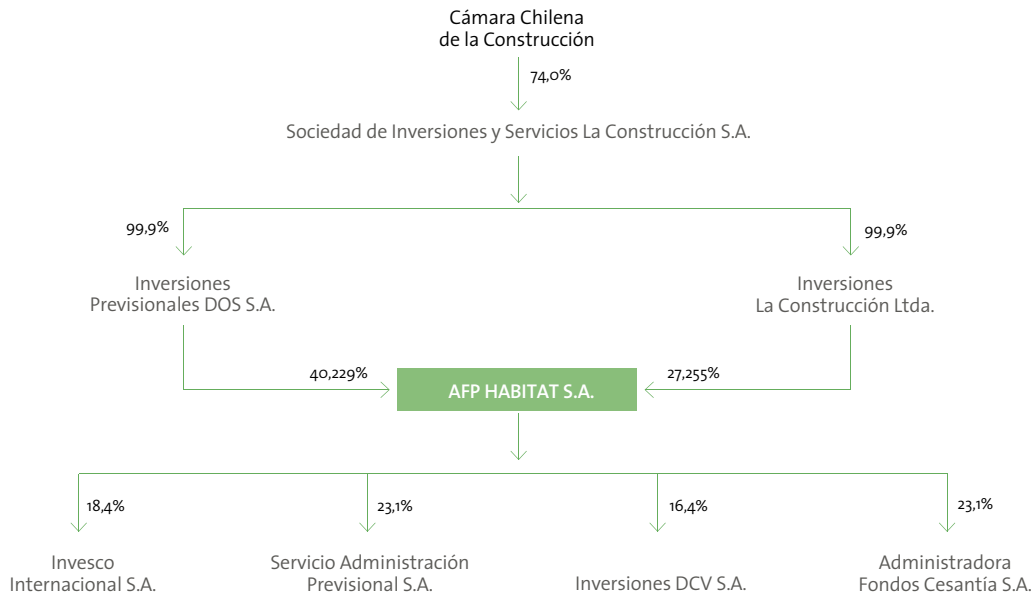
Cámara Chilena de la Construcción

74,0%

Sociedad de Inversiones y Servicios La Construcción S.A.

99,9%

99,9%

Inversiones Previsionales DOS S.A.

Inversiones La Construcción Ltda.

40,229%

AFP HABITAT S.A.

27,255%

18,4%

23,1%

16,4%

23,1%

Invesco Internacional S.A.

Servicio Administración Previsional S.A.

Inversiones DCV S.A.

Administradora Fondos Cesantía S.A.